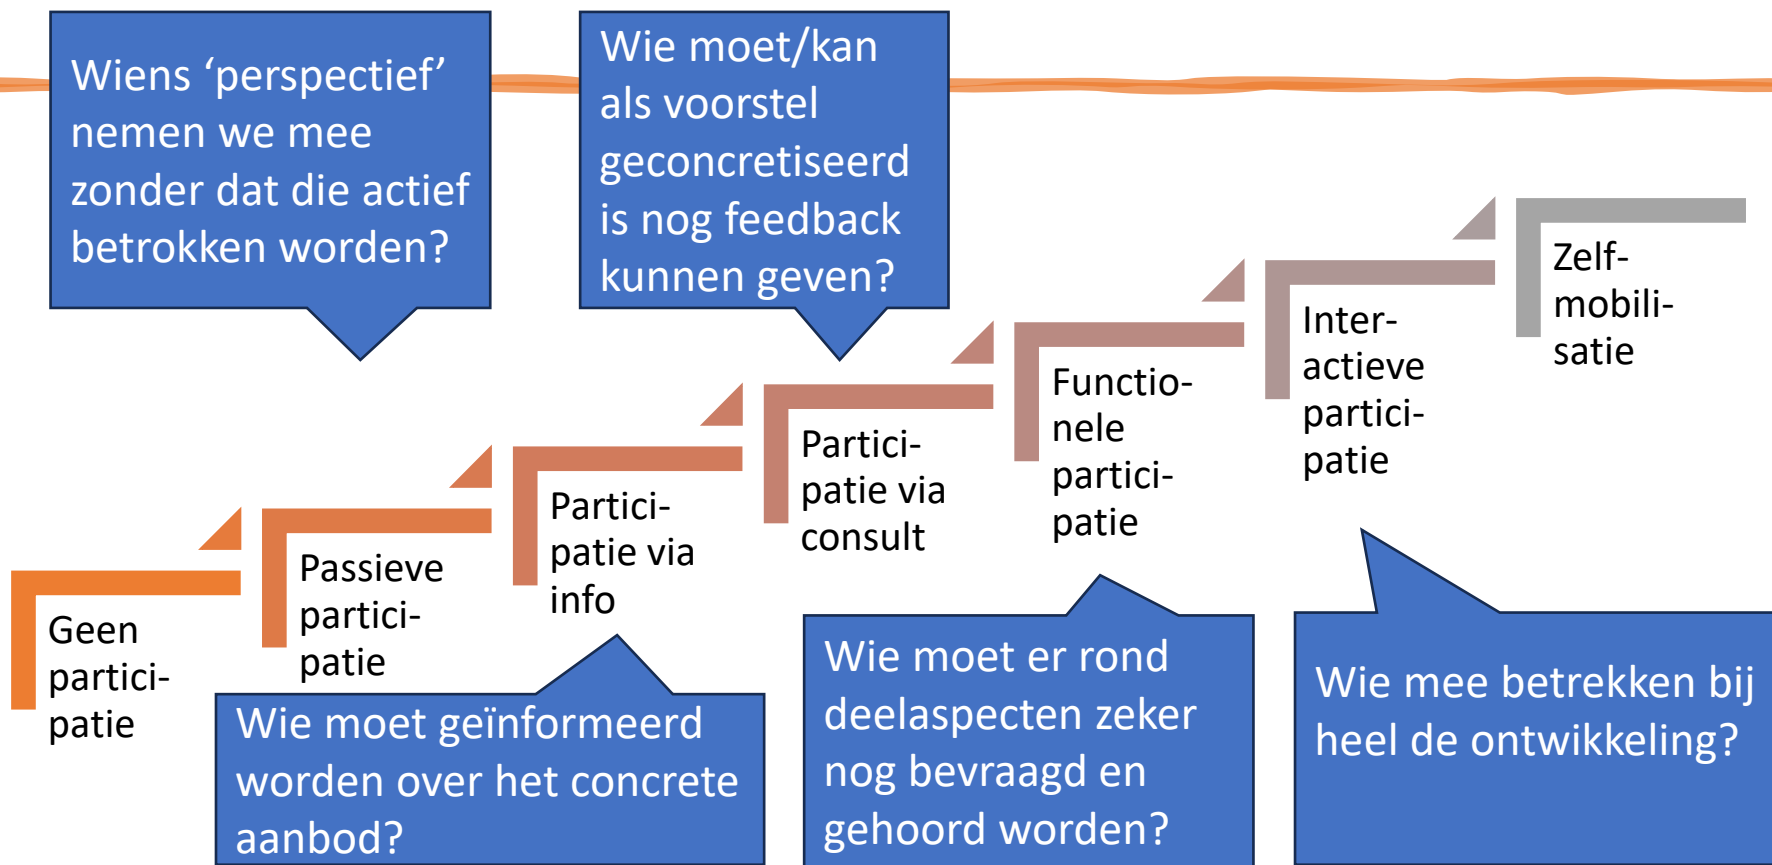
Wiens ‘perspectief’ nemen we mee zonder dat die actief betrokken worden?

Wie moet/kan als voorstel geconcretiseerd is nog feedback kunnen geven?

Geen participatie

Passieve participatie

Participatie via info

Participatie via consult

Functionele participatie

Interactieve participatie

Zelfmobilisatie

Wie moet geïnformeerd worden over het concrete aanbod?

Wie moet er rond deelaspecten zeker nog bevraagd en gehoord worden?

Wie mee betrekken bij heel de ontwikkeling?